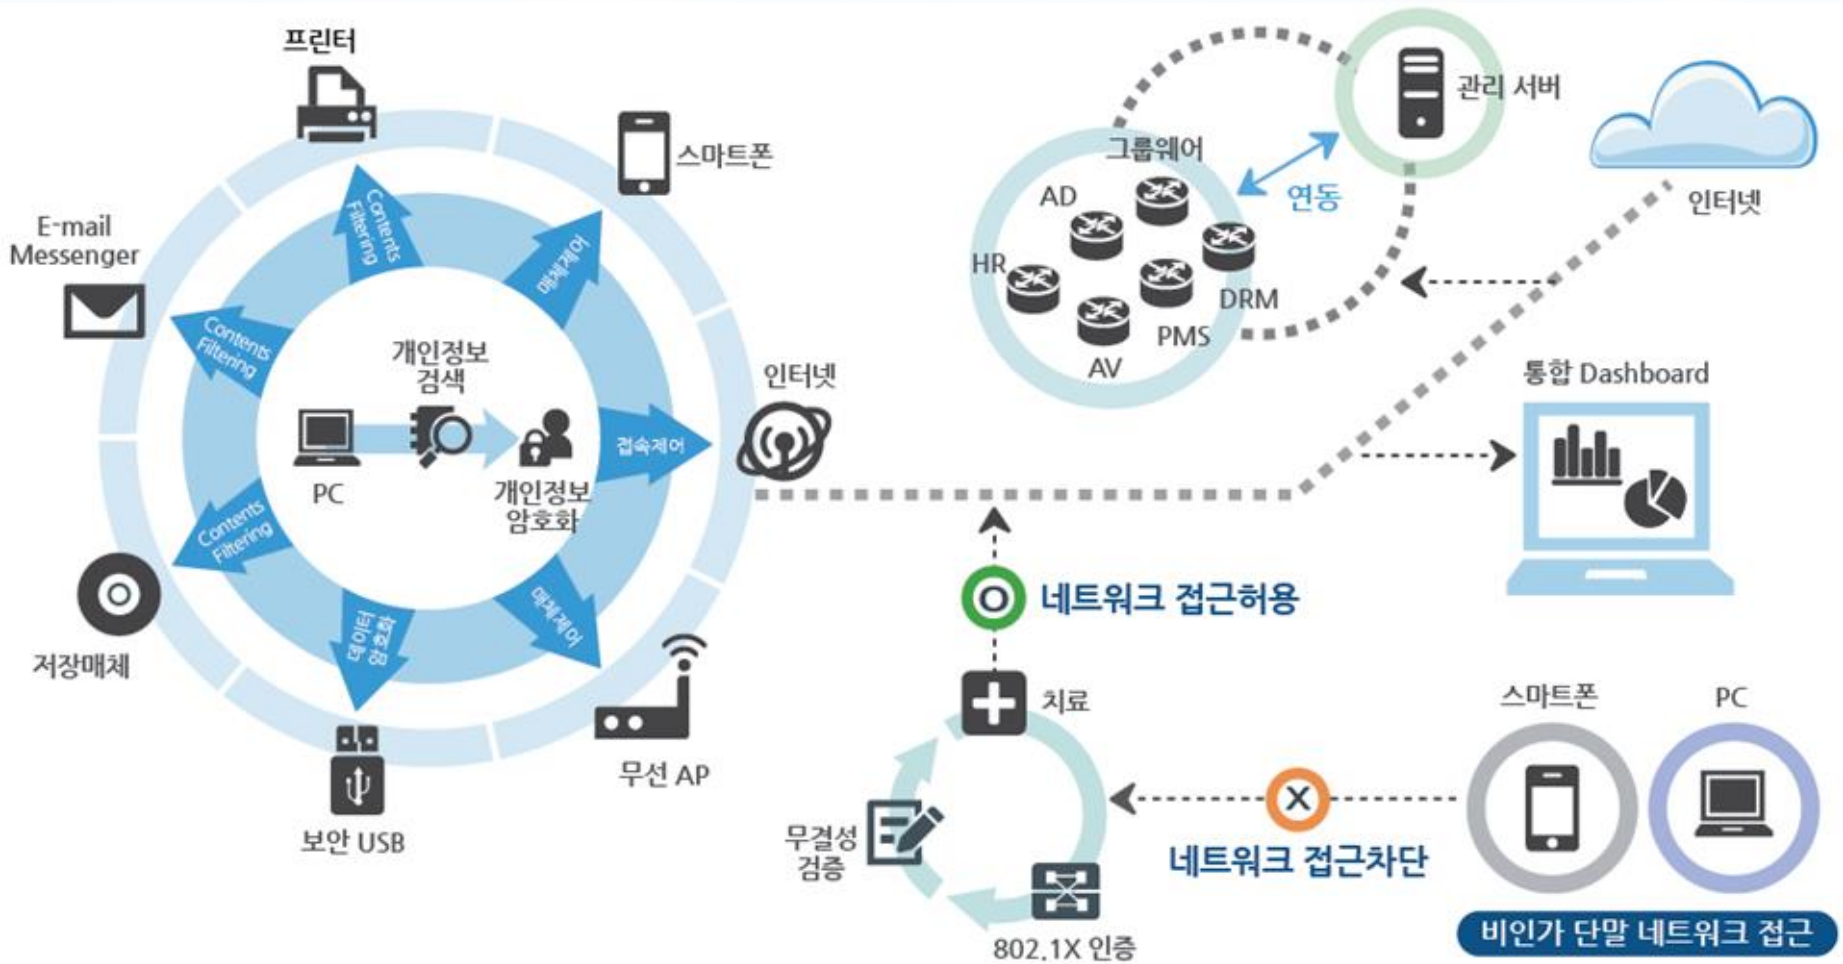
프린터

스마트폰

E-mail Messenger

Contents Filtering

매체제어

Contents Filtering

개인정보 검색

PC

개인정보 암호화

접속제어

인터넷

Contents Filtering

데이터 암호화

매체제어

저장매체

보안 USB

무선 AP

관리 서버

그룹웨어

AD

HR

DRM

PMS

AV

연동

인터넷

통합 Dashboard

네트워크 접근허용

치료

무결성 검증

802.1X 인증

네트워크 접근차단

스마트폰

PC

비인가 단말 네트워크 접근